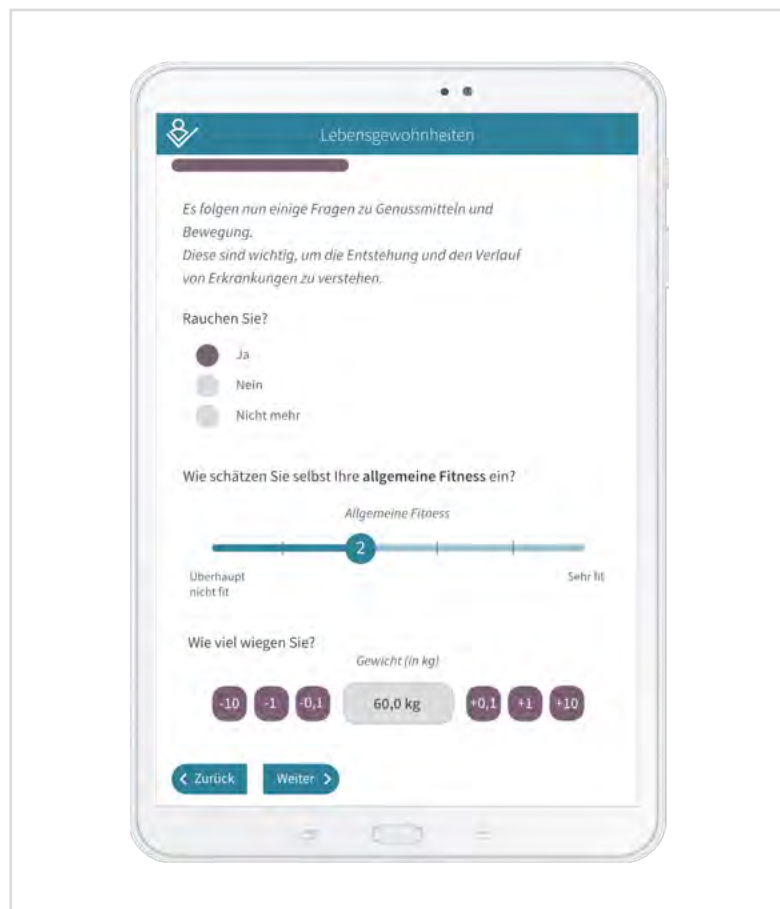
Lebensgewohnheiten

Es folgen nun einige Fragen zu Genussmitteln und Bewegung.
Diese sind wichtig, um die Entstehung und den Verlauf von Erkrankungen zu verstehen.

Rauchen Sie?

Ja

Nein

Nicht mehr

Wie schätzen Sie selbst Ihre **allgemeine Fitness** ein?

Allgemeine Fitness

2

Überhaupt nicht fit

Sehr fit

Wie viel wiegen Sie?

Gewicht (in kg)

-10 -1 -0,1 60,0 kg +0,1 +1 +10

< Zurück

Weiter >